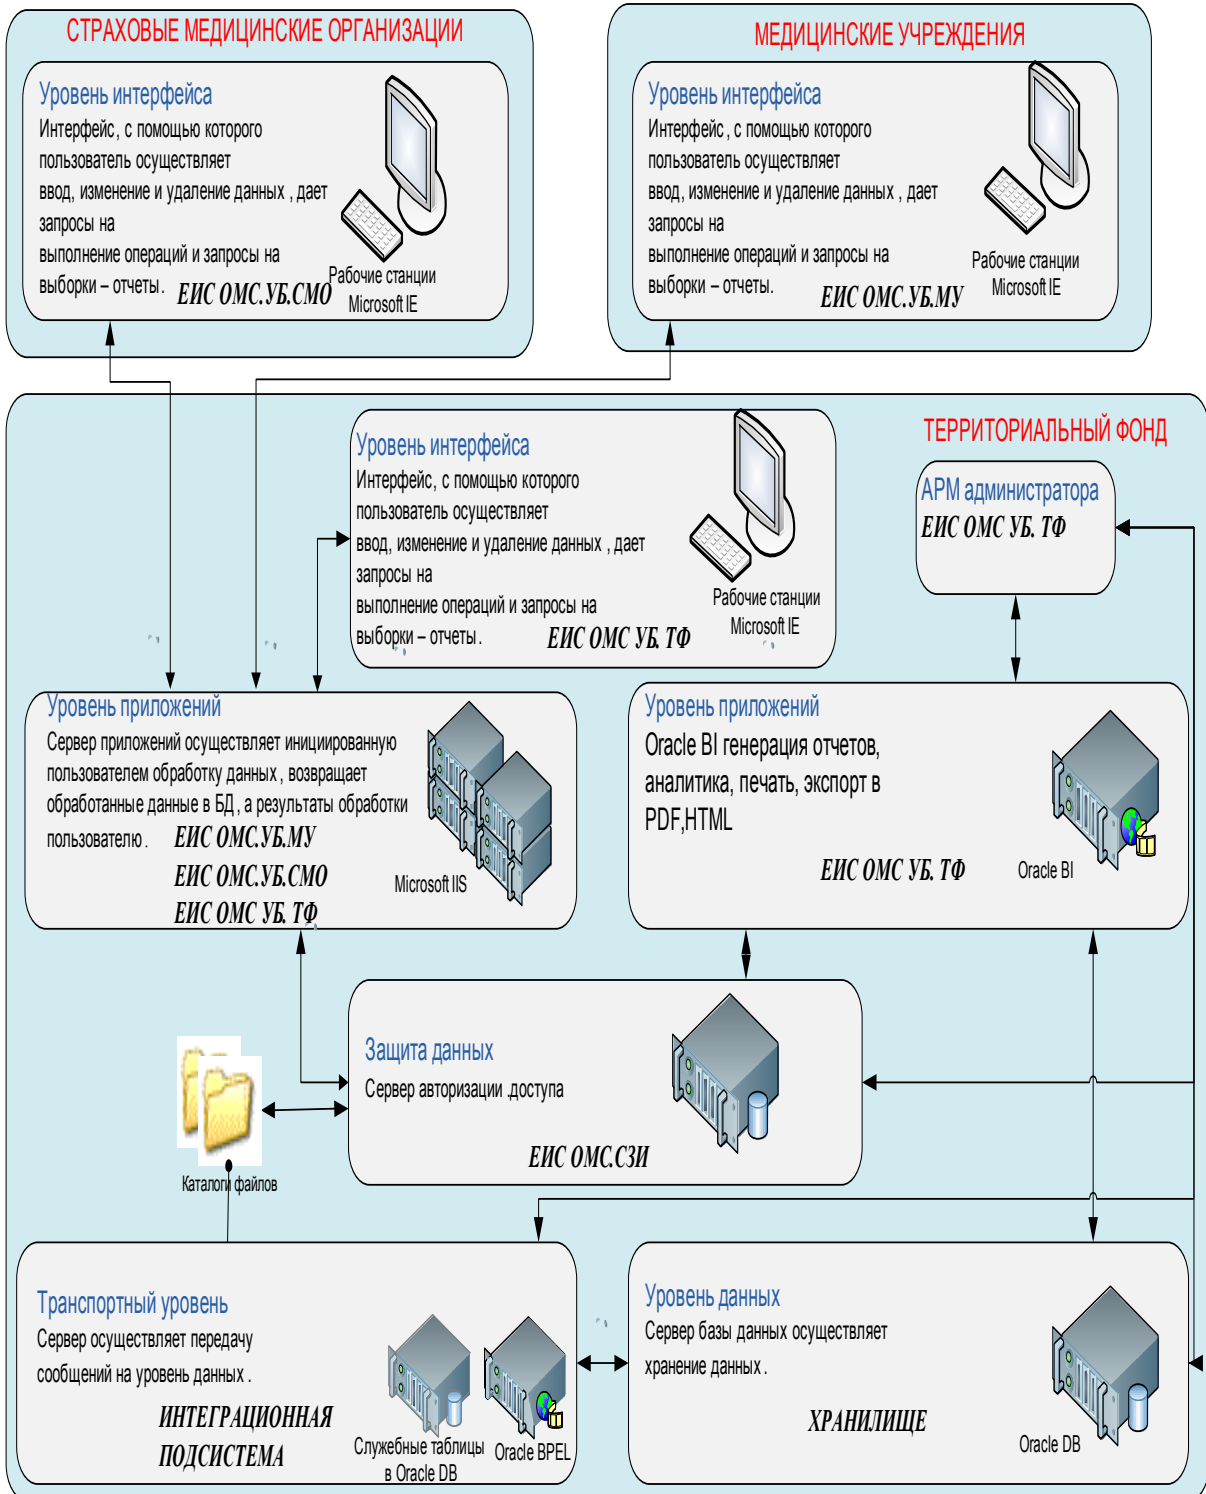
СТРАХОВЫЕ МЕДИЦИНСКИЕ ОРГАНИЗАЦИИ

Уровень интерфейса

Интерфейс, с помощью которого пользователь осуществляет ввод, изменение и удаление данных , дает запросы на выполнение операций и запросы на выборки – отчеты.

ЕИС ОМС.УБ.СМО

Рабочие станции Microsoft IE

МЕДИЦИНСКИЕ УЧРЕЖДЕНИЯ

Уровень интерфейса

Интерфейс, с помощью которого пользователь осуществляет ввод, изменение и удаление данных , дает запросы на выполнение операций и запросы на выборки – отчеты.

ЕИС ОМС.УБ.МУ

Рабочие станции Microsoft IE

ТЕРРИТОРИАЛЬНЫЙ ФОНД

Уровень интерфейса

Интерфейс, с помощью которого пользователь осуществляет ввод, изменение и удаление данных , дает запросы на выполнение операций и запросы на выборки – отчеты.

ЕИС ОМС УБ. ТФ

Рабочие станции Microsoft IE

АРМ администратора

ЕИС ОМС УБ. ТФ

Уровень приложений

Сервер приложений осуществляет инициированную пользователем обработку данных , возвращает обработанные данные в БД , а результаты обработки пользователю.

ЕИС ОМС.УБ.МУ
ЕИС ОМС.УБ.СМО
ЕИС ОМС УБ. ТФ

Microsoft IIS

Уровень приложений

Oracle BI генерация отчетов, аналитика, печать, экспорт в PDF,HTML

ЕИС ОМС УБ. ТФ

Oracle BI

Защита данных

Сервер авторизации доступа

ЕИС ОМС.СЗИ

Каталоги файлов

Транспортный уровень

Сервер осуществляет передачу сообщений на уровень данных .

ИНТЕГРАЦИОННАЯ ПОДСИСТЕМА

Служебные таблицы в Oracle DB

Oracle BPEL

Уровень данных

Сервер базы данных осуществляет хранение данных .

ХРАНИЛИЩЕ

Oracle DB